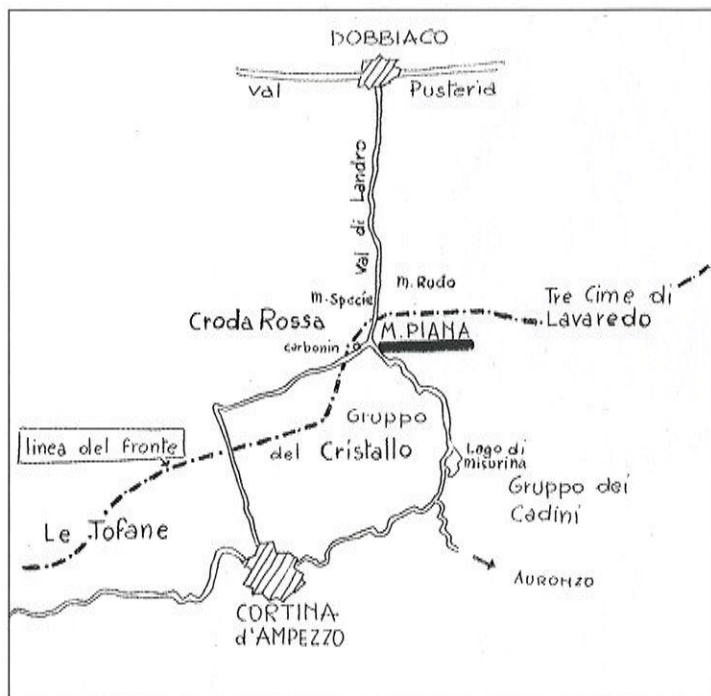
DOBBIACO

val Pusteria

Val di Landro

m. Rudo

m. Specie

Tre Cime di Lavaredo

Croda Rossa

M. PIANA

carbonin

Gruppo

linea del fronte

del Cristallo

Lago di misurina

Gruppo dei Cadini

Le Tofane

AURONZO

CORTINA d'AMPEZZO